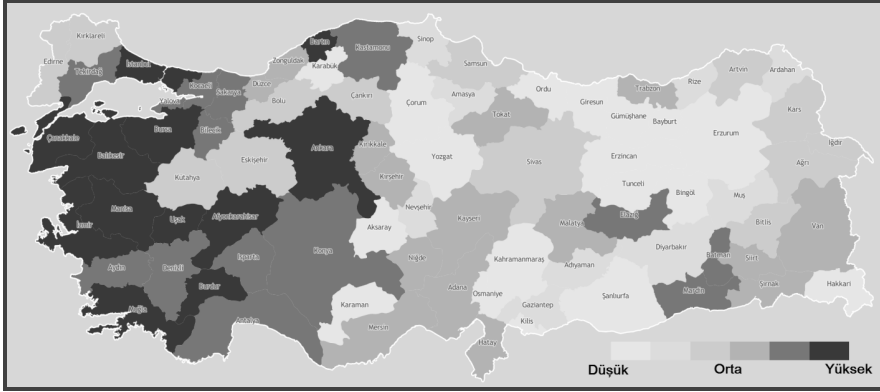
Kırklareli
Edirne
Tekirdağ
İstanbul
Bartın
Kastamonu
Sinop
Zonguldak
Karabük
Samsun
Kocaeli
Sakarya
Düzce
Yalova
Bolu
Çankırı
Çorum
Amasya
Ordu
Giresun
Trabzon
Rize
Artvin
Ardahan
Kars
Bursa
Bilecik
Tokat
Gümüşhane
Bayburt
Erzurum
Çanakkale
Balıkesir
Eskişehir
Ankara
Kırıkkale
Yozgat
Sivas
Erzincan
Iğdır
Ağrı
Kütahya
Kırşehir
Tunceli
Bingöl
Muş
Manisa
Uşak
Afyonkarahisar
Nevşehir
Kayseri
Malatya
Elazığ
Bitlis
Van
İzmir
Aksaray
Diyarbakır
Batman
Siirt
Aydın
Denizli
Isparta
Konya
Niğde
Kahramanmaraş
Adıyaman
Şırnak
Hakkari
Burdur
Adana
Osmaniye
Şanlıurfa
Mardin
Muğla
Karaman
Gaziantep
Antalya
Mersin
Kilis
Hatay
Düşük
Orta
Yüksek